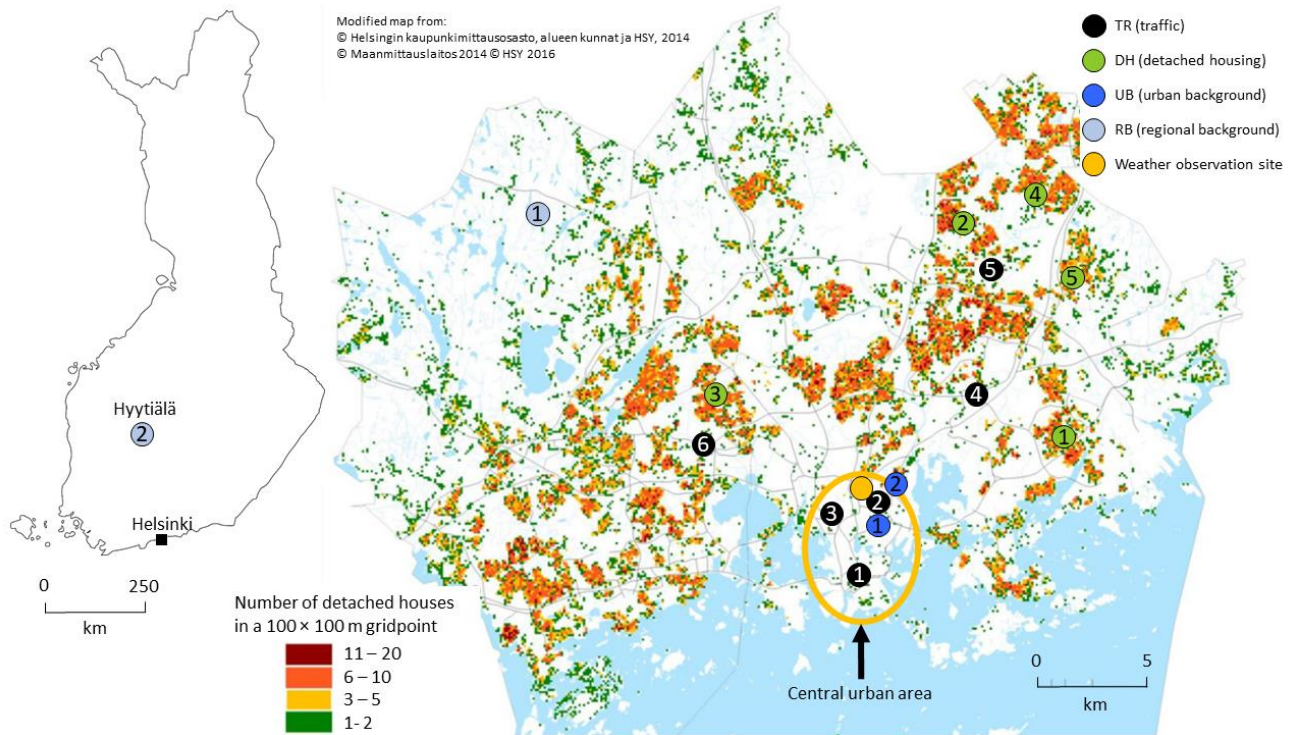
Modified map from:
© Helsingin kaupunkimittausosasto, alueen kunnat ja HSY, 2014
© Maanmittauslaitos 2014 © HSY 2016

TR (traffic)
DH (detached housing)
UB (urban background)
RB (regional background)
Weather observation site

Hyytiälä
2
Helsinki
0 250
km

1
4
2
5
5
3
4
1
6
2
2
3
1
1

Central urban area

0 5
km

Number of detached houses in a 100 × 100 m gridpoint
11 – 20
6 – 10
3 – 5
1- 2